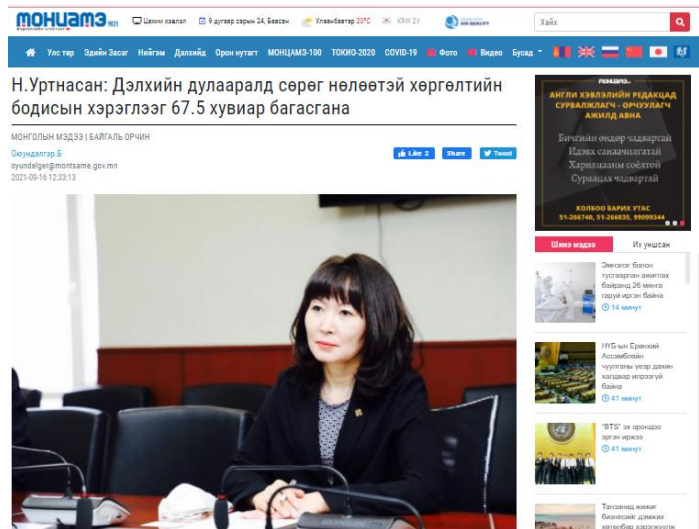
МОНЦАМЭ

Цахим хэвлэл 9 дугаар сарын 24, Баасан Улаанбаатар 20°C KRW 2₮

Хайх

Улс төр Эдийн Засаг Нийгэм Дэлхийд Орон нутагт МОНЦАМЭ-100 ТОКИО-2020 COVID-19 Фото Видео Бусад

Н.Уртнасан: Дэлхийн дулаарал сөрөг нөлөөтэй хөргөлтийн бодисын хэрэглээг 67.5 хувиар багасгана

МОНГОЛЫН МЭДЭЭ | БАЙГАЛЬ ОРЧИН

Оюундэлгэр.Б
oyundelger@montsame.gov.mn
2021-09-16 12:33:13

Like 2 Share Tweet

АНГЛИ ХЭВЛЭЛИЙН РЕДАКЦАД СУРВАЛЖЛАГЧ - ОРЧУУЛАГЧ АЖИЛД АВНА

Бичгийн өндөр чадвартай
Идэвх санаачилгатай
Харилцааны соёлтой
Суралцах чадвартай

ХОЛБОО БАРИХ УТАС
51-266740, 51-266835, 99099344

Шинэ мэдээ Их уншсан

Эмнэлэг болон тусгаарлан ажиглах байранд 26 мянга гаруй иргэн байна
14 минут

НҮБ-ын Ерөнхий Ассамблейн чуулганы үеэр дахин хэлэлцэх ирээдүй байна
41 минут

"BTS" эх орондоо эргэн ирэхэ
41 минут

Танзаниа жижиг бизнесийг дэмжих хөтөлбөр хэрэгжүүлж